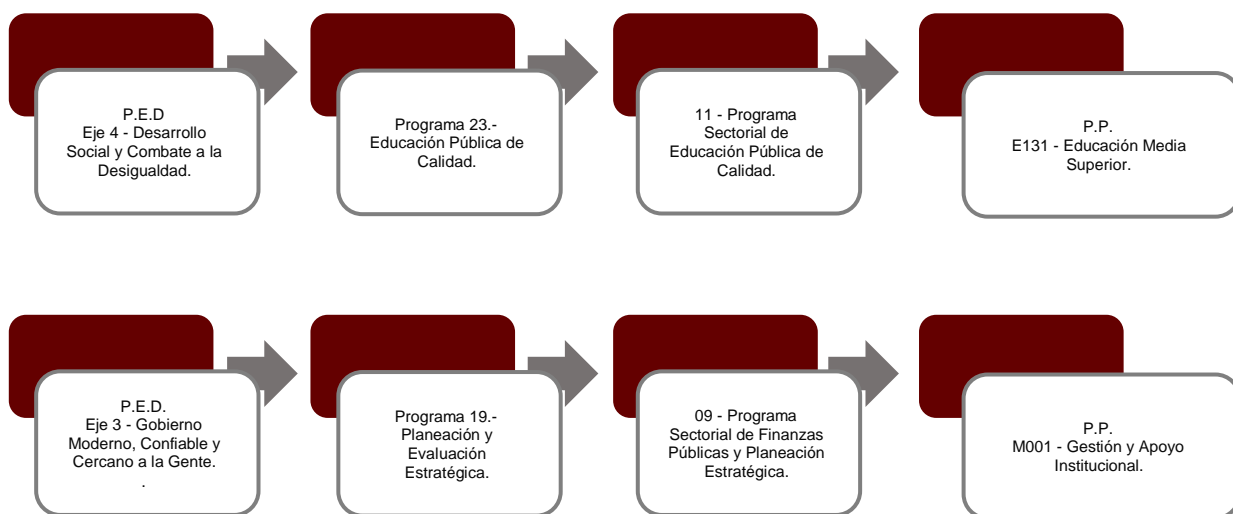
P.E.D
Eje 4 - Desarrollo Social y Combate a la Desigualdad.

Programa 23.- Educación Pública de Calidad.

11 - Programa Sectorial de Educación Pública de Calidad.

P.P.
E131 - Educación Media Superior.

P.E.D.
Eje 3 - Gobierno Moderno, Confiable y Cercano a la Gente.
.

Programa 19.- Planeación y Evaluación Estratégica.

09 - Programa Sectorial de Finanzas Públicas y Planeación Estratégica.

P.P.
M001 - Gestión y Apoyo Institucional.